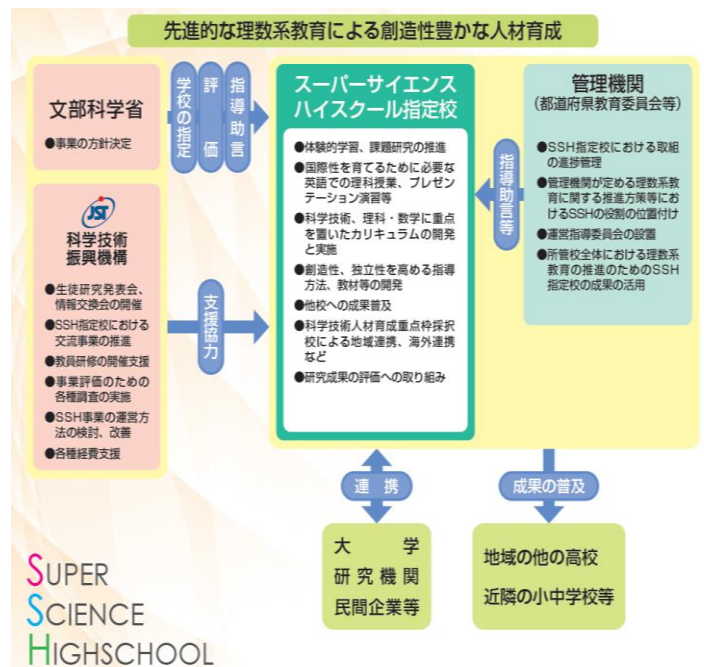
先進的な理数系教育による創造性豊かな人材育成

文部科学省

●事業の方針決定

学校の指定

評価

指導助言

JST

科学技術振興機構

●生徒研究発表会、情報交換会の開催

●SSH指定校における交流事業の推進

●教員研修の開催支援

●事業評価のための各種調査の実施

●SSH事業の運営方法の検討、改善

●各種経費支援

支援協力

スーパーサイエンスハイスクール指定校

●体験的学習、課題研究の推進

●国際性を育てるために必要な英語での理科授業、プレゼンテーション演習等

●科学技術、理科・数学に重点を置いたカリキュラムの開発と実施

●創造性、独立性を高める指導方法、教材等の開発

●他校への成果普及

●科学技術人材育成重点枠採択校による地域連携、海外連携など

●研究成果の評価への取り組み

指導助言等

管理機関

(都道府県教育委員会等)

●SSH指定校における取組の進捗管理

●管理機関が定める理数系教育に関する推進方策等におけるSSHの役割の位置付け

●運営指導委員会の設置

●所管校全体における理数系教育の推進のためのSSH指定校の成果の活用

連携

成果の普及

大学

研究機関

民間企業等

地域の他の高校

近隣の小中学校等

SUPER
SCIENCE
HIGHSCHOOL